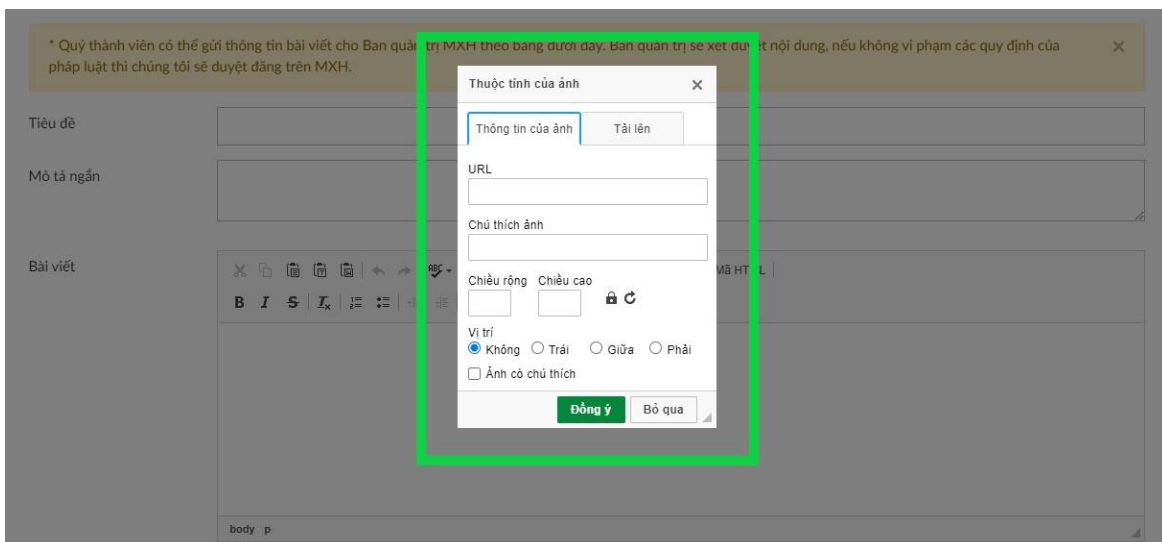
* Quý thành viên có thể gửi thông tin bài viết cho Ban quản trị MXH theo bảng dưới đây. Ban quản trị sẽ xét duy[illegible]t nội dung, nếu không vi phạm các quy định của pháp luật thì chúng tôi sẽ duyệt đăng trên MXH.

×

Tiêu đề

Mô tả ngắn

Bài viết

Mã HT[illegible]L

body p

Thuộc tính của ảnh

×

Thông tin của ảnh

Tải lên

URL

Chú thích ảnh

Chiều rộng

Chiều cao

Vị trí

Không

Trái

Giữa

Phải

Ảnh có chú thích

Đồng ý

Bỏ qua